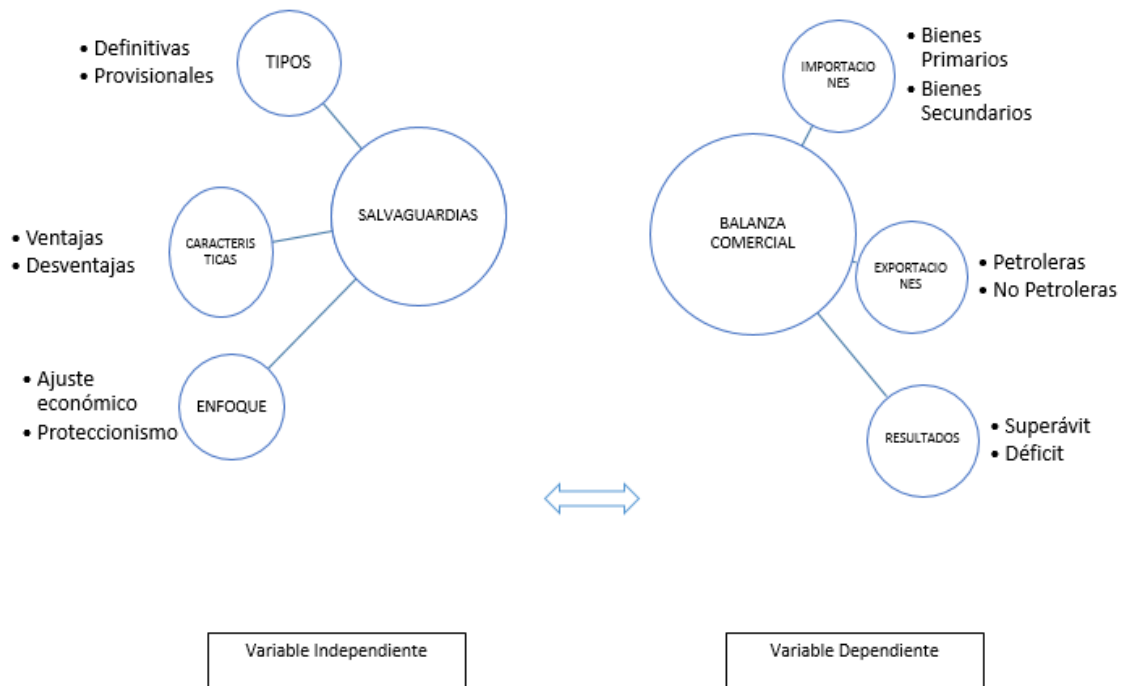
- Definitivas
- Provisionales

TIPOS

SALVAGUARDIAS

- Ventajas
- Desventajas

CARACTERISTICAS

- Ajuste económico
- Proteccionismo

ENFOQUE

IMPORTACIONES

- Bienes Primarios
- Bienes Secundarios

BALANZA COMERCIAL

EXPORTACIONES

- Petroleras
- No Petroleras

RESULTADOS

- Superávit
- Déficit

Variable Independiente

Variable Dependiente